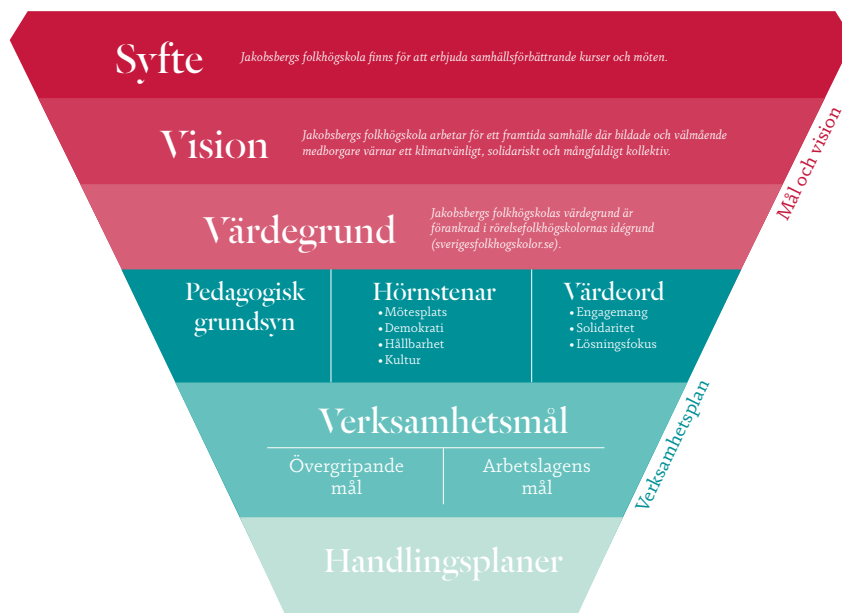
Syfte

Jakobsbergs folkhögskola finns för att erbjuda samhällsförbättrande kurser och möten.

Vision

Jakobsbergs folkhögskola arbetar för ett framtida samhälle där bildade och välmående medborgare värnar ett klimatvänligt, solidariskt och mångfaldigt kollektiv.

Värdegrund

Jakobsbergs folkhögskolas värdegrund är förankrad i rörelsefolkhögskolornas idégrund (sverigesfolkhogskolor.se).

Mål och vision

Pedagogisk grundsyn

Hörnstenar
• Mötesplats
• Demokrati
• Hållbarhet
• Kultur

Värdeord
• Engagemang
• Solidaritet
• Lösningsfokus

Verksamhetsmål

Övergripande mål

Arbetslagens mål

Verksamhetsplan

Handlingsplaner